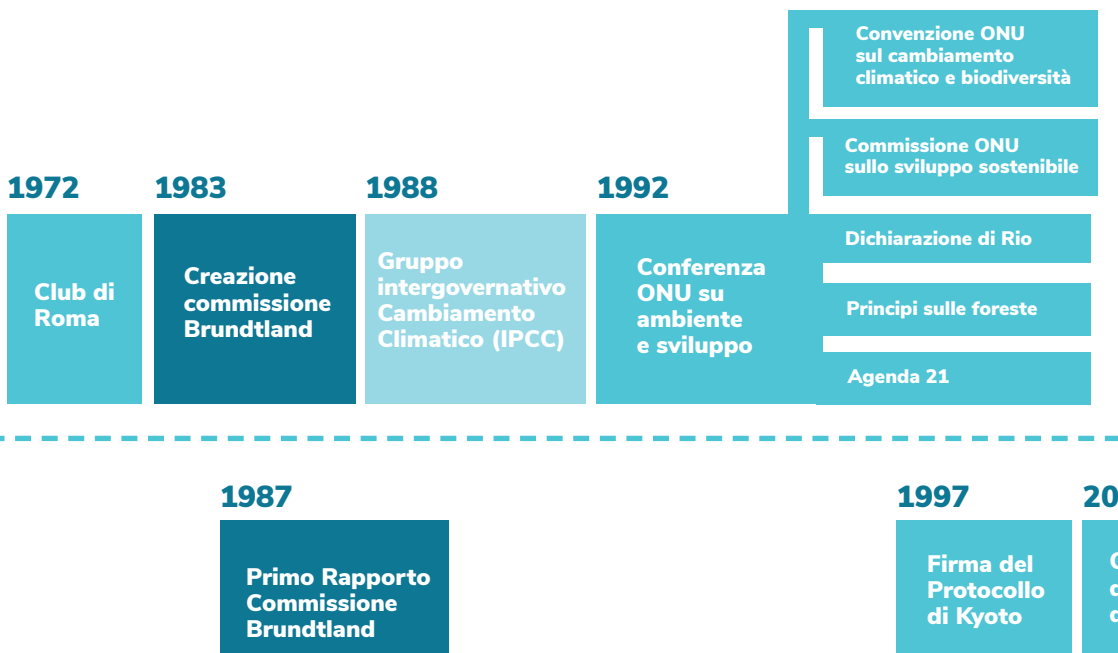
Convenzione ONU sul cambiamento climatico e biodiversità

Commissione ONU sullo sviluppo sostenibile

1972

Club di Roma

1983

Creazione commissione Brundtland

1988

Gruppo intergovernativo Cambiamento Climatico (IPCC)

1992

Conferenza ONU su ambiente e sviluppo

Dichiarazione di Rio

Principi sulle foreste

Agenda 21

1987

Primo Rapporto Commissione Brundtland

1997

Firma del Protocollo di Kyoto

20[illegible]

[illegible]